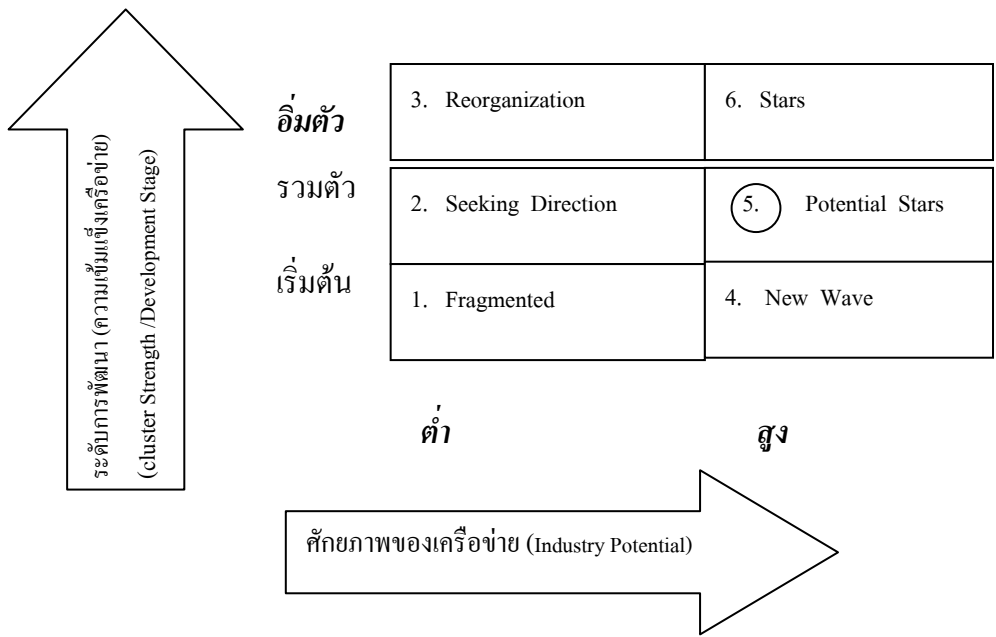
ระดับการพัฒนา (ความเข้มแข็งเครือข่าย)
(cluster Strength /Development Stage)

อิ่มตัว

รวมตัว

เริ่มต้น

| | |
|---|---|
| 3. Reorganization | 6. Stars |
| 2. Seeking Direction | 5. Potential Stars |
| 1. Fragmented | 4. New Wave |

ต่ำ

สูง

ศักยภาพของเครือข่าย (Industry Potential)